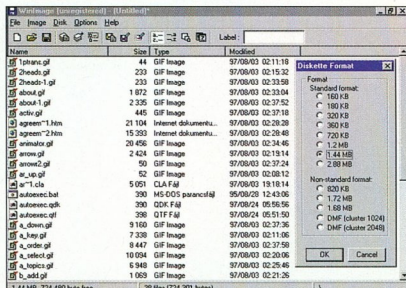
WinImage (unregistered) - [Untitled]

File Image Disk Options Help

Label:

| Name | Size | Type | Modified |
|---|---|---|---|
| 1pharc.gif | 44 | GIF Image | 97/08/03 02:11:18 |
| 2heads.gif | 233 | GIF Image | 97/08/03 02:15:32 |
| 2heads-1.gif | 233 | GIF Image | 97/08/03 02:33:58 |
| about.gif | 1 872 | GIF Image | 97/08/03 02:33:04 |
| about-1.gif | 2 335 | GIF Image | 97/08/03 02:37:52 |
| activ.gif | 445 | GIF Image | 97/08/03 02:37:18 |
| agreem~1.htm | 21 104 | Internet dokumentu... | 97/08/03 02:28:28 |
| agreem~2.htm | 15 393 | Internet dokumentu... | 97/08/03 02:28:48 |
| animator.gif | 20 456 | GIF Image | 97/08/03 02:34:45 |
| arrow.gif | 2 424 | GIF Image | 97/08/03 02:19:14 |
| arrow2.gif | 50 | GIF Image | 97/08/03 02:37:24 |
| ar_up.gif | 52 | GIF Image | 97/08/03 02:08:12 |
| ar~1.cla | 5 051 | CLA Fájl | 97/08/03 19:18:14 |
| autoexec.bat | 390 | MS-DOS parancsfájl | 95/08/28 12:43:06 |
| autoexec.qdk | 390 | QDK Fájl | 97/08/24 05:56:56 |
| autoexec.qtf | 398 | QTF Fájl | 97/08/24 05:51:50 |
| a_down.gif | 9 160 | GIF Image | 97/08/03 02:37:36 |
| a_key.gif | 7 338 | GIF Image | 97/08/03 02:11:06 |
| a_order.gif | 8 447 | GIF Image | 97/08/03 02:37:58 |
| a_select.gif | 10 034 | GIF Image | 97/08/03 02:20:06 |
| a_topics.gif | 6 948 | GIF Image | 97/08/03 02:25:46 |
| b_add.gif | 1 069 | GIF Image | 97/08/03 02:21:26 |

1.44 MB, 224 480 bytes free | 28 files (214 301 bytes)

Diskette Format

Format
Standard format:
160 KB
180 KB
320 KB
360 KB
720 KB
1.2 MB
1.44 MB
2.88 MB

Non-standard format:
820 KB
1.72 MB
1.68 MB
DMF (cluster 1024)
DMF (cluster 2048)

OK Cancel